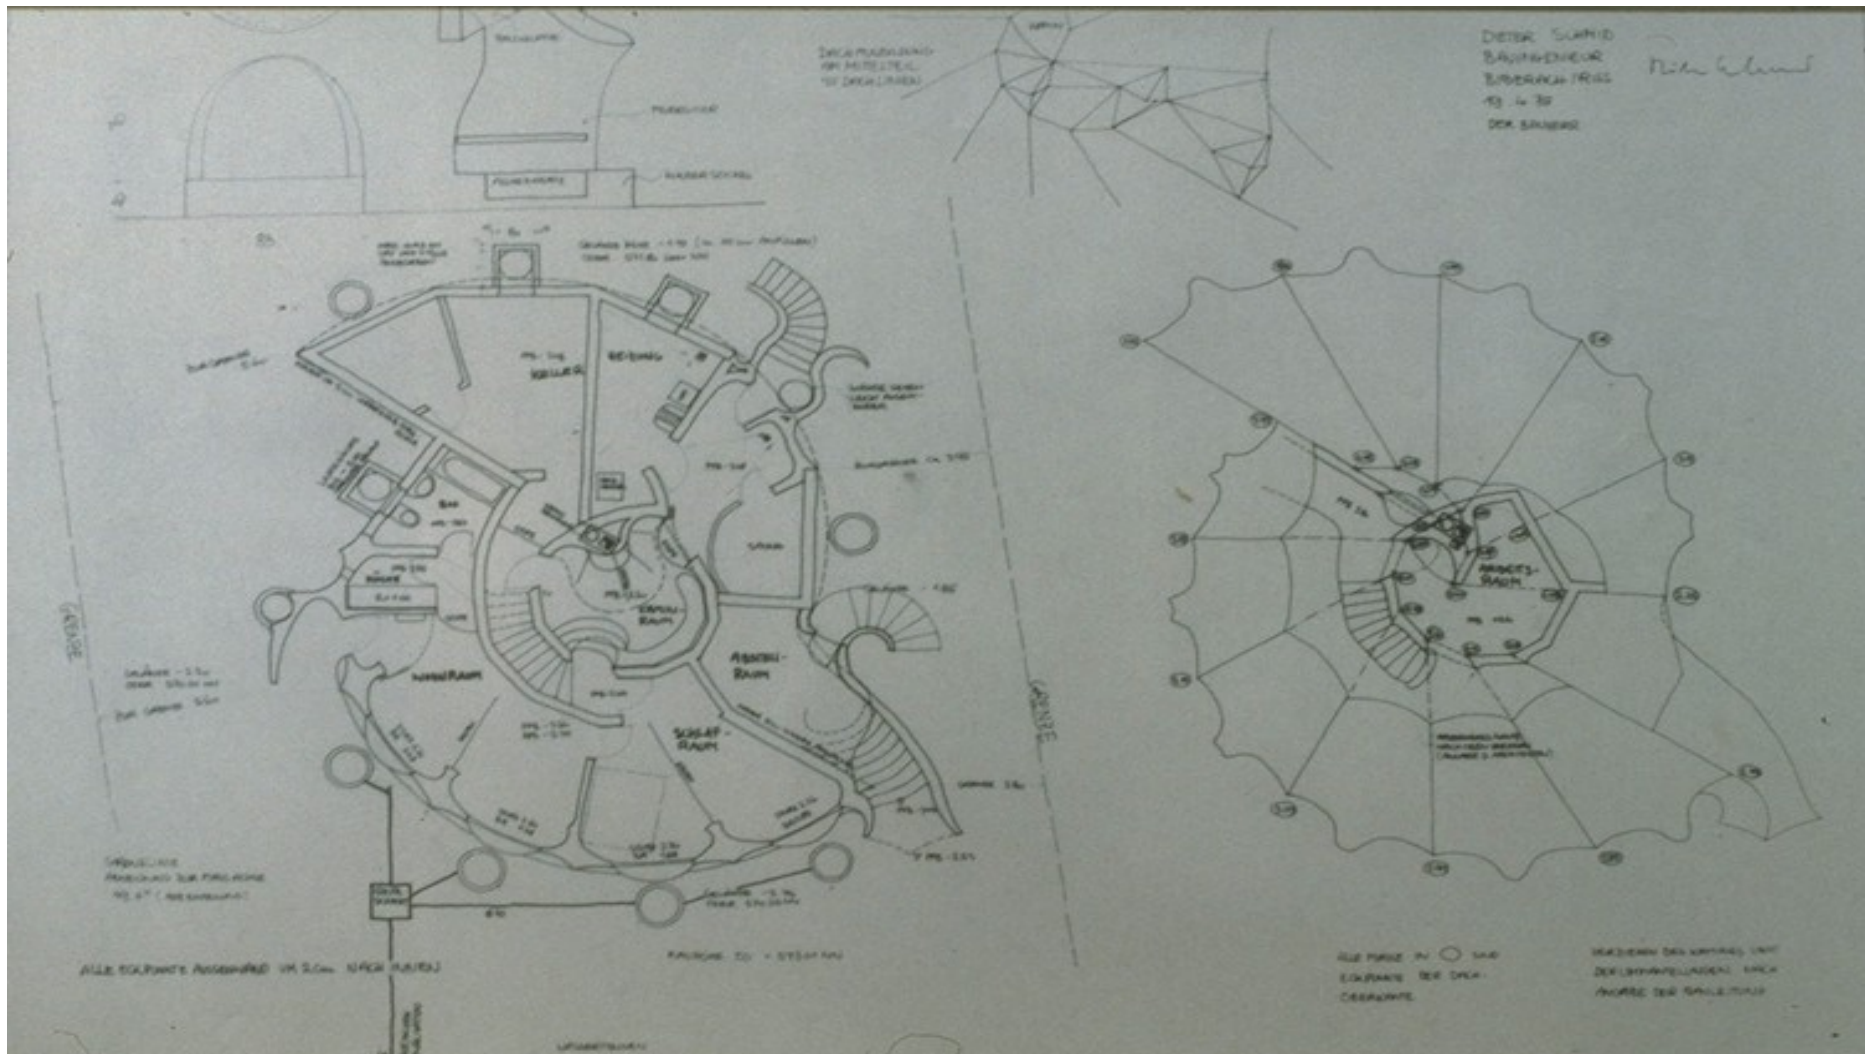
DIETER SCHMID
BAUINGENIEUR
BIBERACH/RISS
19.4.79
DER BAUHERR

KELLER
HEIZUNG
BAD
KÜCHE
WOHNRAUM
ARBEITS-RAUM
SCHLAF-RAUM
ESSEN-RAUM
ARBEITS-RAUM

GRENZE
GRENZE

ALLE ECKPUNKTE AUSSENWAND UM 2 cm NACH AUSSEN

ALLE PUNKTE IN ○ SIND ECKPUNKTE DER DACHOBERKANTE